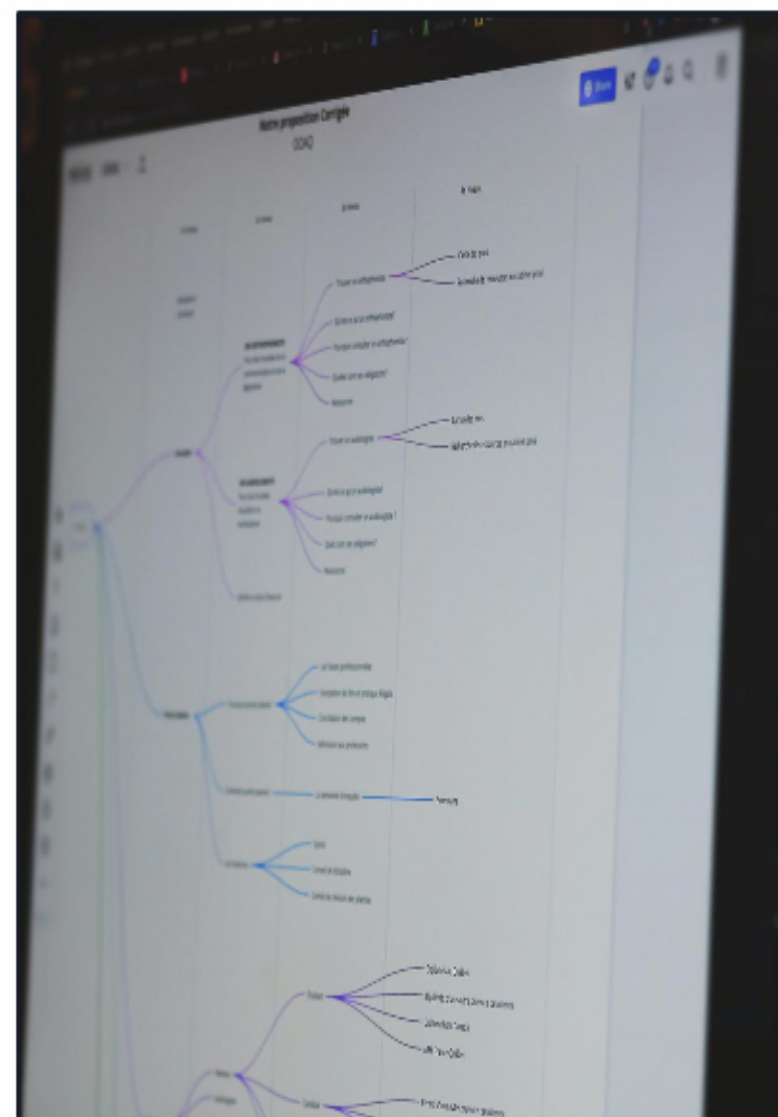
Notre proposition Corrigée

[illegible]

Share

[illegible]

Trouver un orthophoniste

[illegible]

Qu'est-ce qu'un orthophoniste?

Pourquoi consulter un orthophoniste?

Quelles sont ses obligations?

Ressources

Trouver un audiologiste

Qu'est-ce qu'un audiologiste?

Pourquoi consulter un audiologiste?

Quelles sont ses obligations?

Ressources

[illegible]

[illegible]

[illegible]

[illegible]

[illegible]

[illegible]

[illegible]

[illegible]

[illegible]

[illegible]

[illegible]

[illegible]